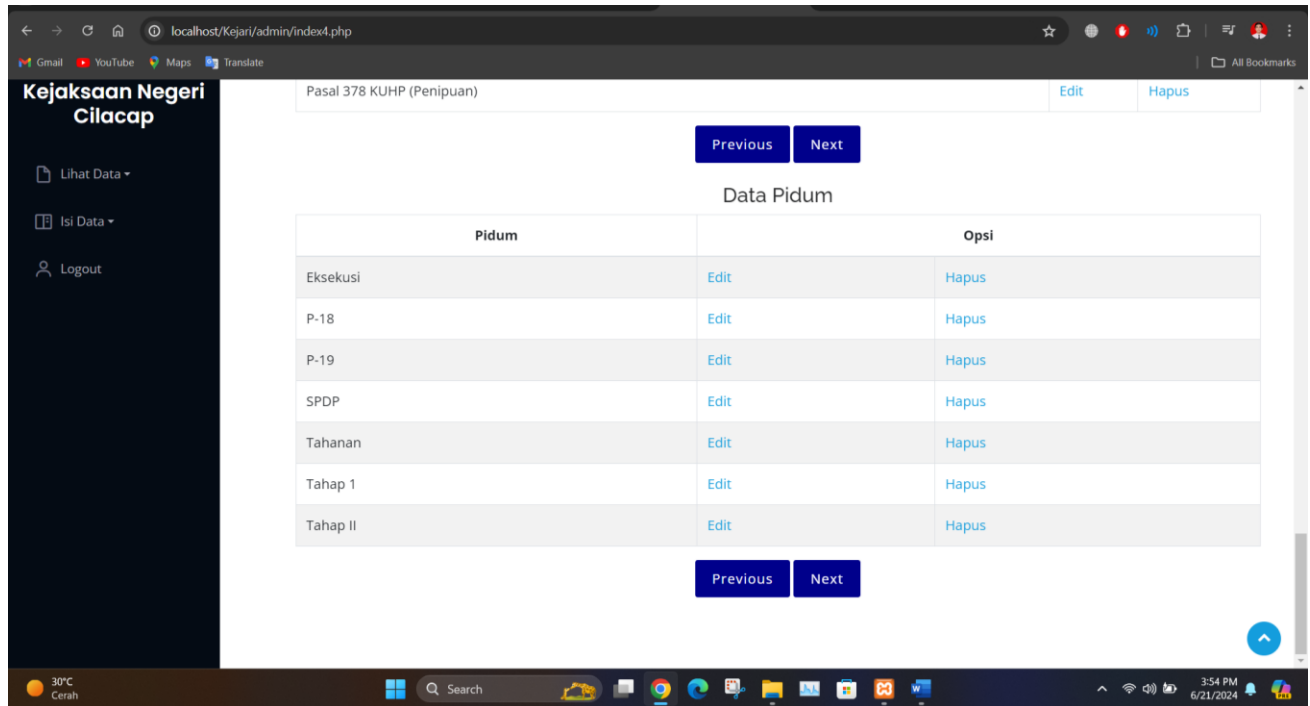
localhost/Kejari/admin/index4.php

Gmail YouTube Maps Translate All Bookmarks

Kejaksaan Negeri Cilacap

Lihat Data

Isi Data

Logout

| Pasal 378 KUHP (Penipuan) | Edit | Hapus |
|---|---|---|

Previous Next

Data Pidum

| Pidum | Opsi | |
|---|---|---|
| Eksekusi | Edit | Hapus |
| P-18 | Edit | Hapus |
| P-19 | Edit | Hapus |
| SPDP | Edit | Hapus |
| Tahanan | Edit | Hapus |
| Tahap 1 | Edit | Hapus |
| Tahap II | Edit | Hapus |

Previous Next

30°C Cerah

Search

3:54 PM 6/21/2024